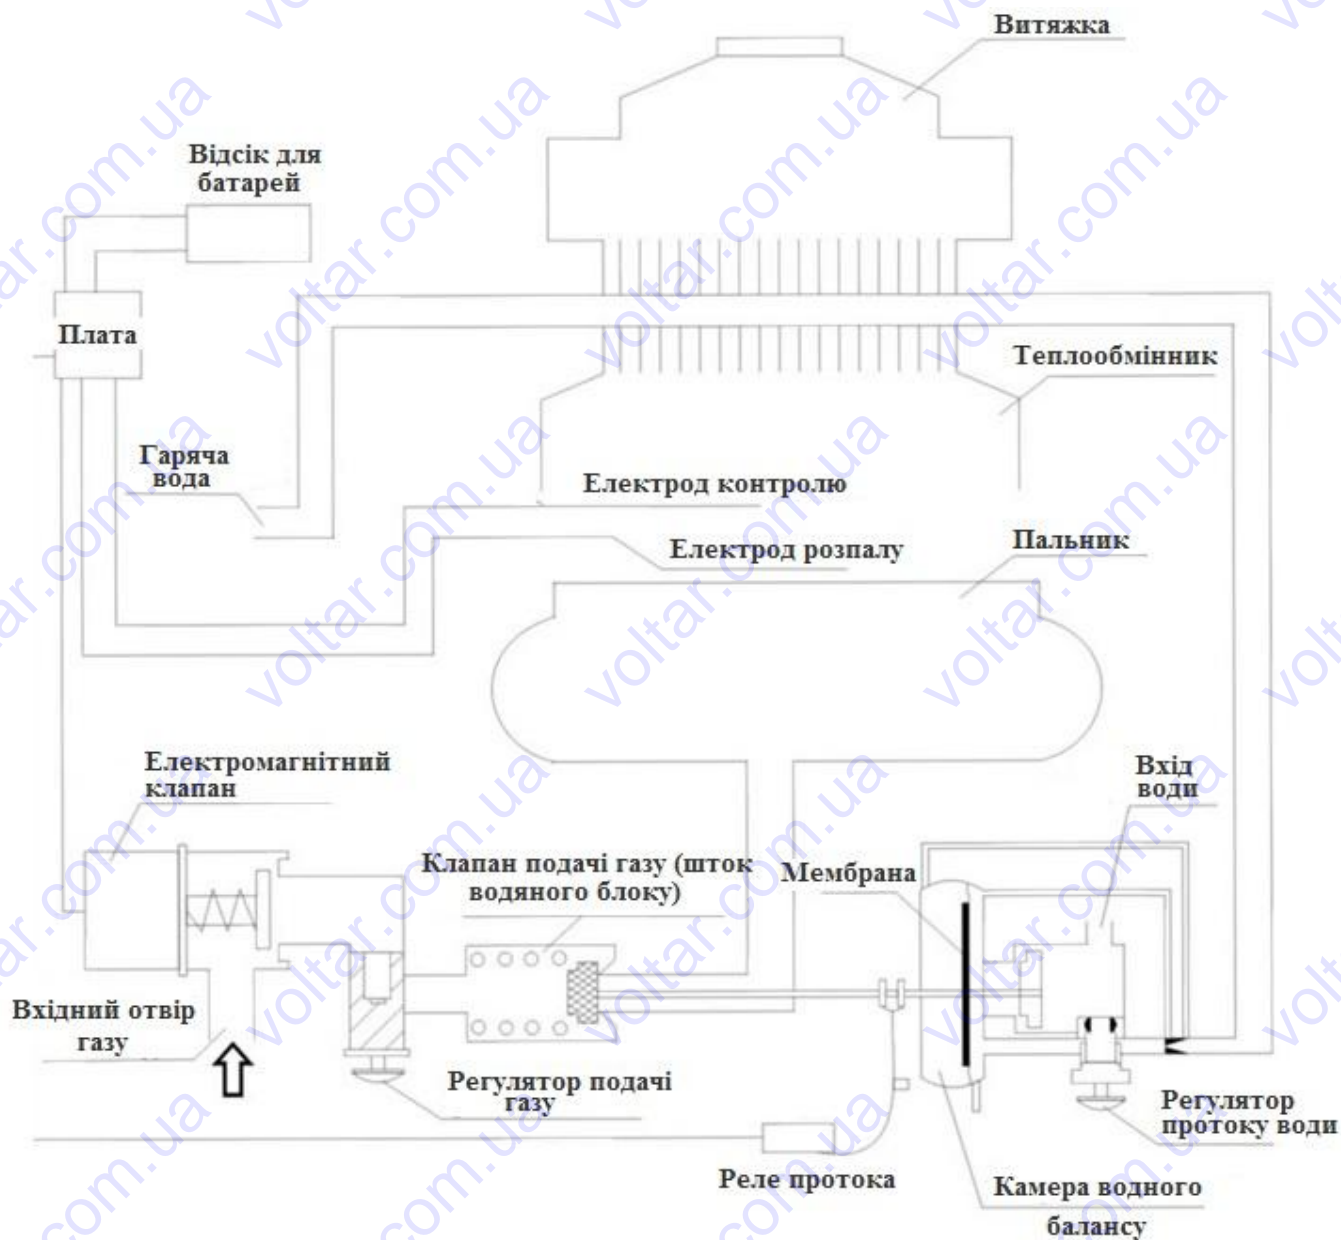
Витяжка

Відсік для батарей

Плата

Теплообмінник

Гаряча вода

Електрод контролю

Електрод розпалу

Пальник

Електромагнітний клапан

Вхід води

Клапан подачі газу (шток водяного блоку)

Мембрана

Вхідний отвір газу

Регулятор подачі газу

Регулятор протоку води

Реле протока

Камера водного балансу